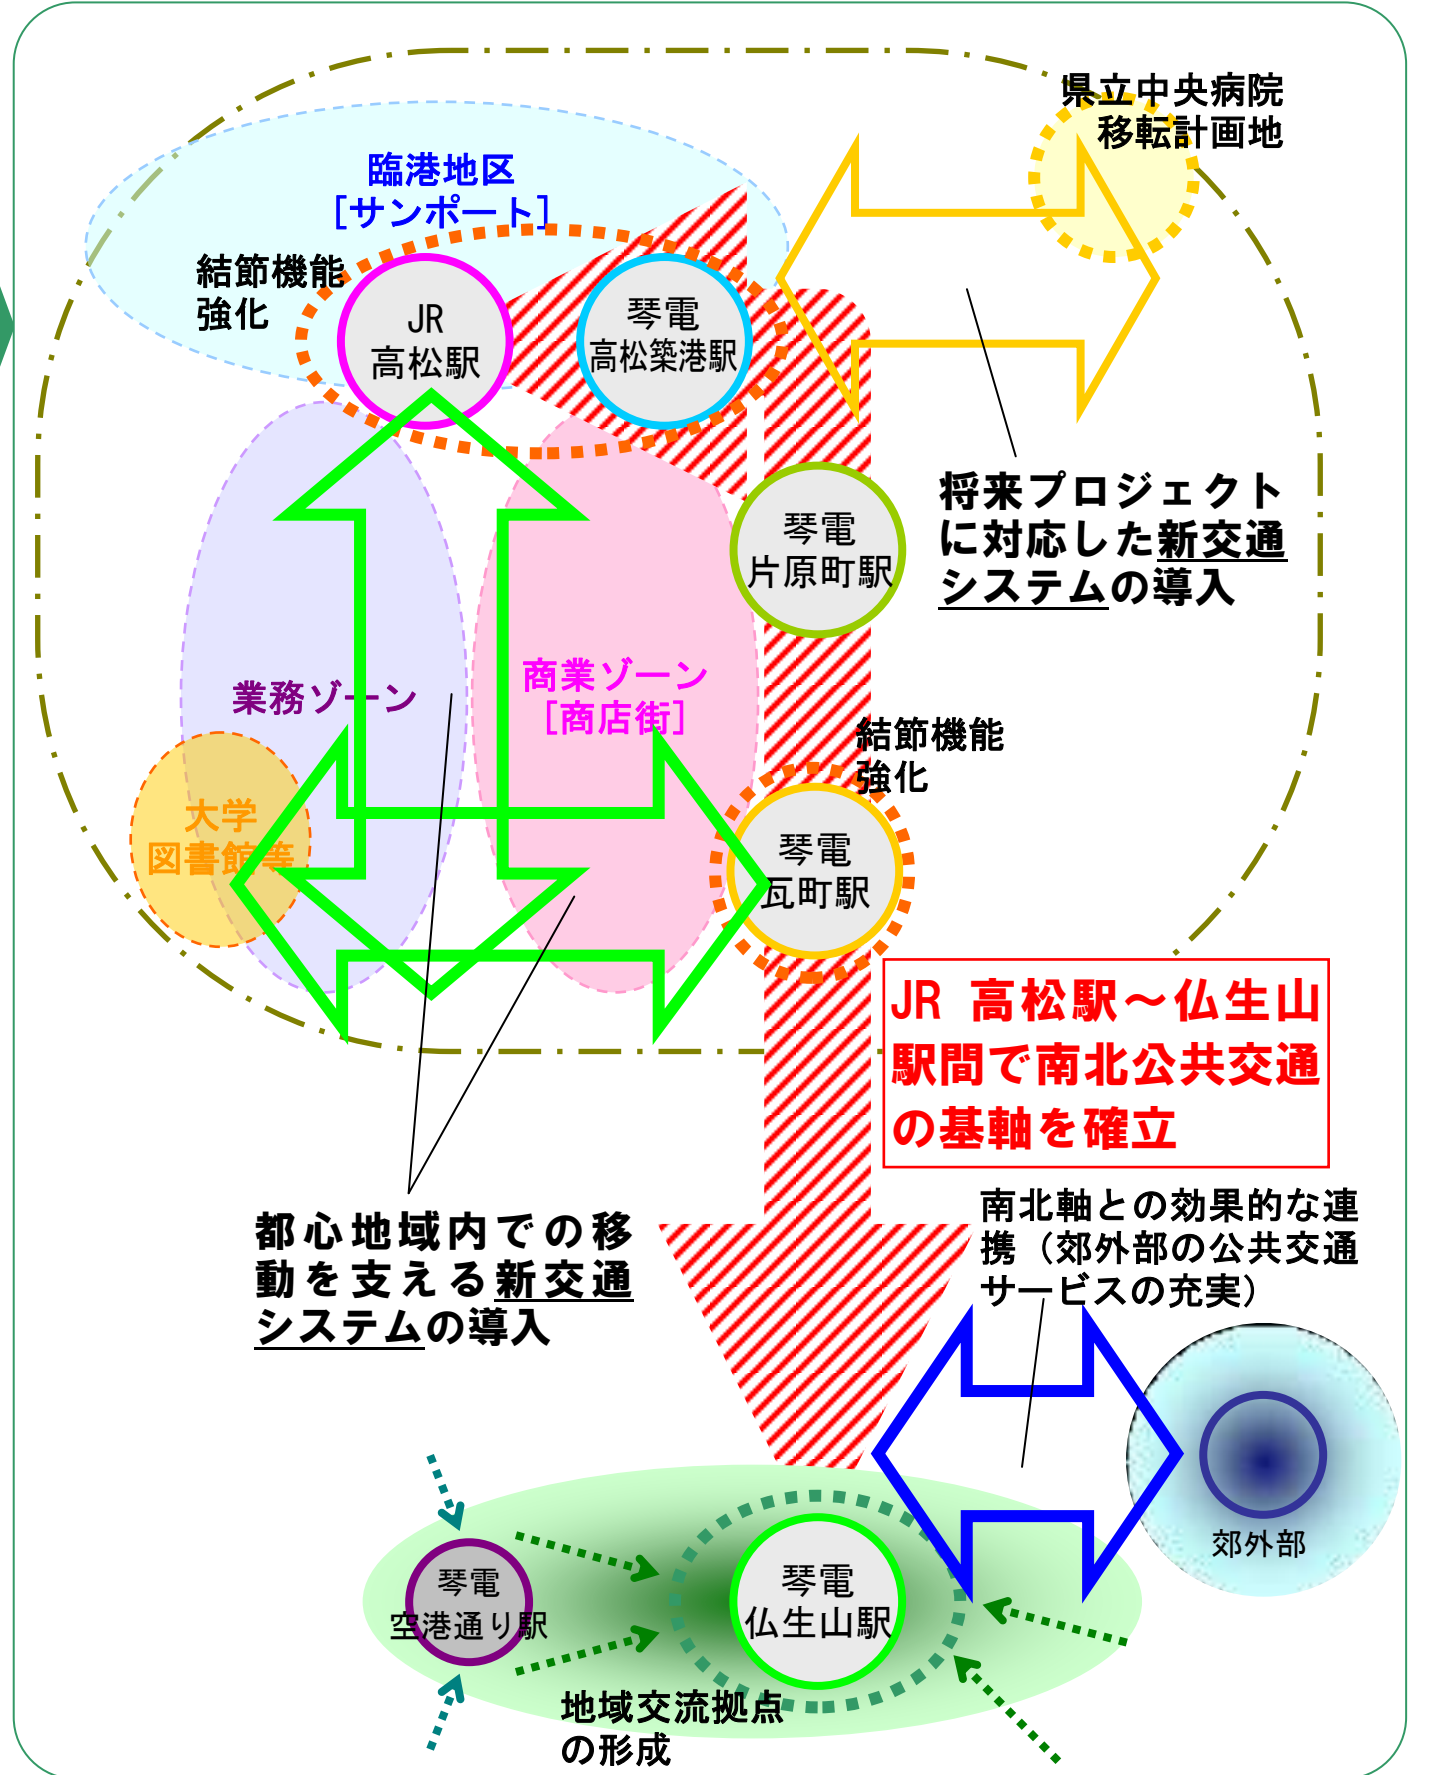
県立中央病院
移転計画地

臨港地区
[サンポート]

結節機能
強化

JR
高松駅

琴電
高松築港駅

琴電
片原町駅

将来プロジェクトに対応した新交通システムの導入

業務ゾーン

商業ゾーン
[商店街]

結節機能
強化

大学
図書館等

琴電
瓦町駅

JR 高松駅～仏生山駅間で南北公共交通の基軸を確立

南北軸との効果的な連携（郊外部の公共交通サービスの充実）

都心地域内での移動を支える新交通システムの導入

郊外部

琴電
空港通り駅

琴電
仏生山駅

地域交流拠点
の形成